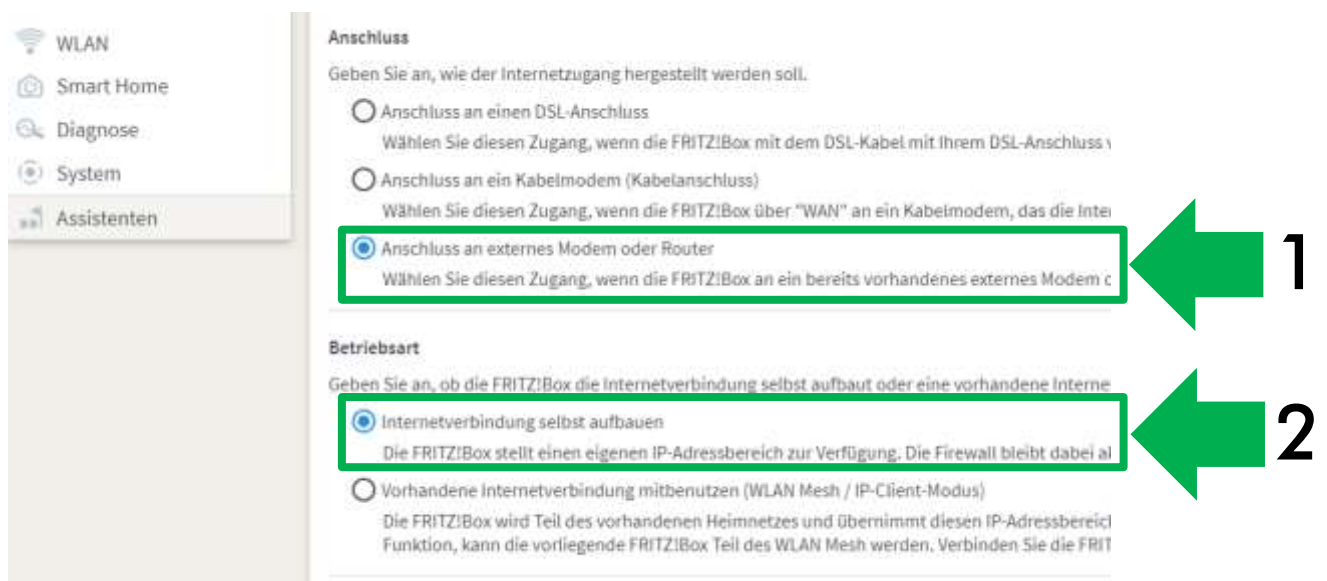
WLAN
Smart Home
Diagnose
System
Assistenten

Anschluss

Geben Sie an, wie der Internetzugang hergestellt werden soll.

Anschluss an einen DSL-Anschluss

Wählen Sie diesen Zugang, wenn die FRITZ!Box mit dem DSL-Kabel mit Ihrem DSL-Anschluss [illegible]

Anschluss an ein Kabelmodem (Kabelanschluss)

Wählen Sie diesen Zugang, wenn die FRITZ!Box über "WAN" an ein Kabelmodem, das die Inte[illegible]

Anschluss an externes Modem oder Router

Wählen Sie diesen Zugang, wenn die FRITZ!Box an ein bereits vorhandenes externes Modem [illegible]

1

Betriebsart

Geben Sie an, ob die FRITZ!Box die Internetverbindung selbst aufbaut oder eine vorhandene Interne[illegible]

Internetverbindung selbst aufbauen

Die FRITZ!Box stellt einen eigenen IP-Adressbereich zur Verfügung. Die Firewall bleibt dabei a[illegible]

2

Vorhandene Internetverbindung mitbenutzen (WLAN Mesh / IP-Client-Modus)

Die FRITZ!Box wird Teil des vorhandenen Heimnetzes und übernimmt diesen IP-Adressberei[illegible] Funktion, kann die vorliegende FRITZ!Box Teil des WLAN Mesh werden. Verbinden Sie die FRIT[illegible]